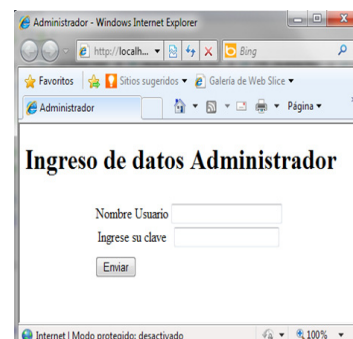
Administrador - Windows Internet Explorer

http://localh...

Bing

Favoritos

Sitios sugeridos ▾

Galería de Web Slice ▾

Administrador

Página ▾

Ingreso de datos Administrador

Nombre Usuario

Ingrese su clave

Enviar

Internet | Modo protegido: desactivado

100%